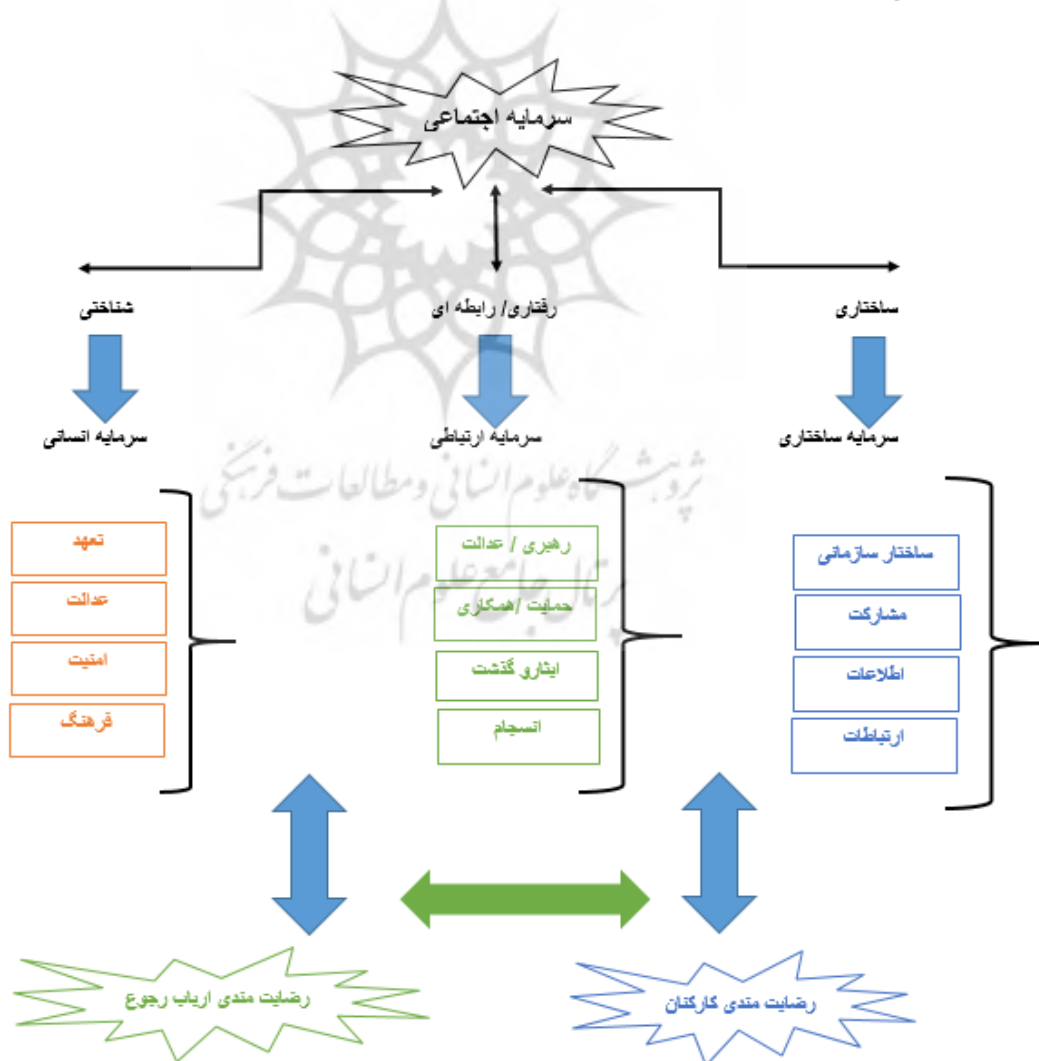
سرمایه اجتماعی

ساختاری

رفتاری/ رابطه ای

شناختی

سرمایه ساختاری

سرمایه ارتباطی

سرمایه انسانی

پژوهشگاه علوم انسانی و مطالعات فرهنگی
پرتال جامع علوم انسانی

ساختار سازمانی
مشارکت
اطلاعات
ارتباطات

رهبری / عدالت
حمایت /همکاری
ایثارو گذشت
انسجام

تعهد
عدالت
امنیت
فرهنگ

رضایت مندی کارکنان

رضایت مندی ارباب رجوع